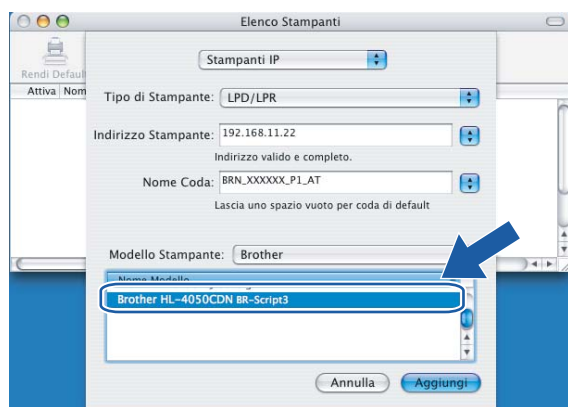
Elenco Stampanti

Rendi Default

Attiva Nom

Stampanti IP

Tipo di Stampante: LPD/LPR

Indirizzo Stampante: 192.168.11.22

Indirizzo valido e completo.

Nome Coda: BRN_XXXXXX_P1_AT

Lascia uno spazio vuoto per coda di default

Modello Stampante: Brother

Nome Modello

Brother HL-4050CDN BR-Script3

Annulla

Aggiungi